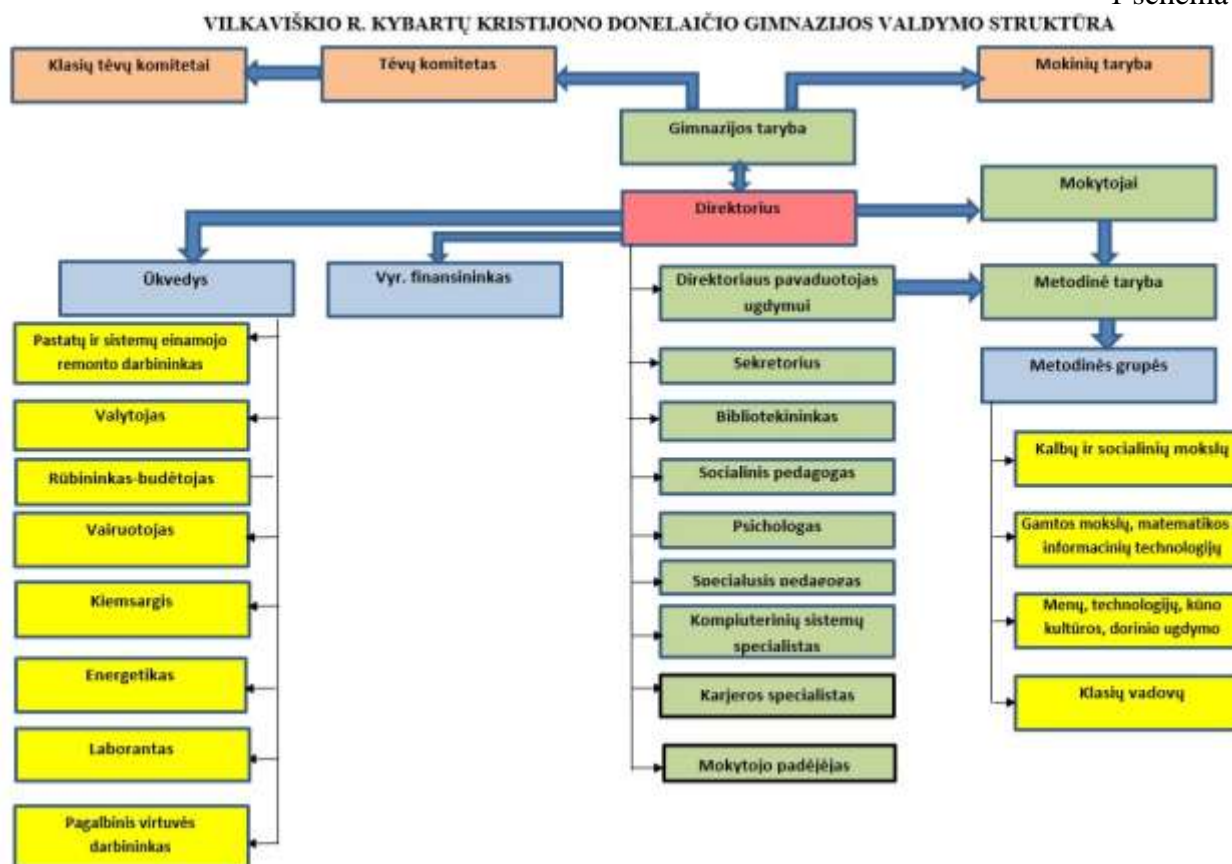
1 schema

VILKAVIŠKIO R. KYBARTŲ KRISTIJONO DONELAIČIO GIMNAZIJOS VALDYMO STRUKTŪRA

Klasių tėvų komitetai

Tėvų komitetas

Mokinių taryba

Gimnazijos taryba

Direktorius

Mokytojai

Ūkvedys

Vyr. finansininkas

Direktoriaus pavaduotojas ugdymui

Metodinė taryba

Pastatų ir sistemų einamojo remonto darbininkas

Sekretorius

Metodinės grupės

Valytojas

Bibliotekininkas

Rūbininkas-budėtojas

Socialinis pedagogas

Kalbų ir socialinių mokslų

Vairuotojas

Psichologas

Gamtos mokslų, matematikos informacinių technologijų

Specialusis pedagogas

Kiemsargis

Kompiuterinių sistemų specialistas

Menų, technologijų, kūno kultūros, dorinio ugdymo

Energetikas

Karjeros specialistas

Klasių vadovų

Laborantas

Mokytojo padėjėjas

Pagalbinis virtuvės darbininkas